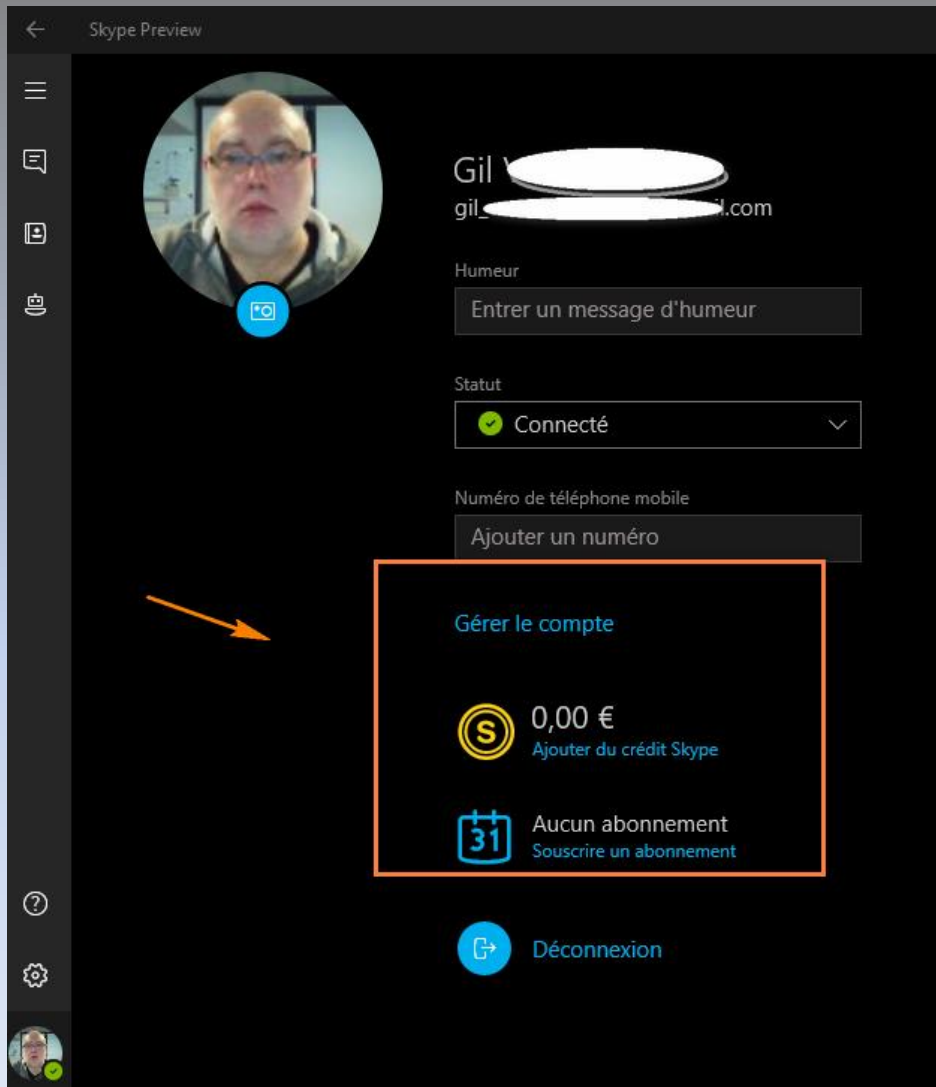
Skype Preview

Gil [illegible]
gil_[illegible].com

Humeur
Entrer un message d'humeur

Statut
Connecté

Numéro de téléphone mobile
Ajouter un numéro

Gérer le compte

S
0,00 €
Ajouter du crédit Skype

31
Aucun abonnement
Souscrire un abonnement

Déconnexion